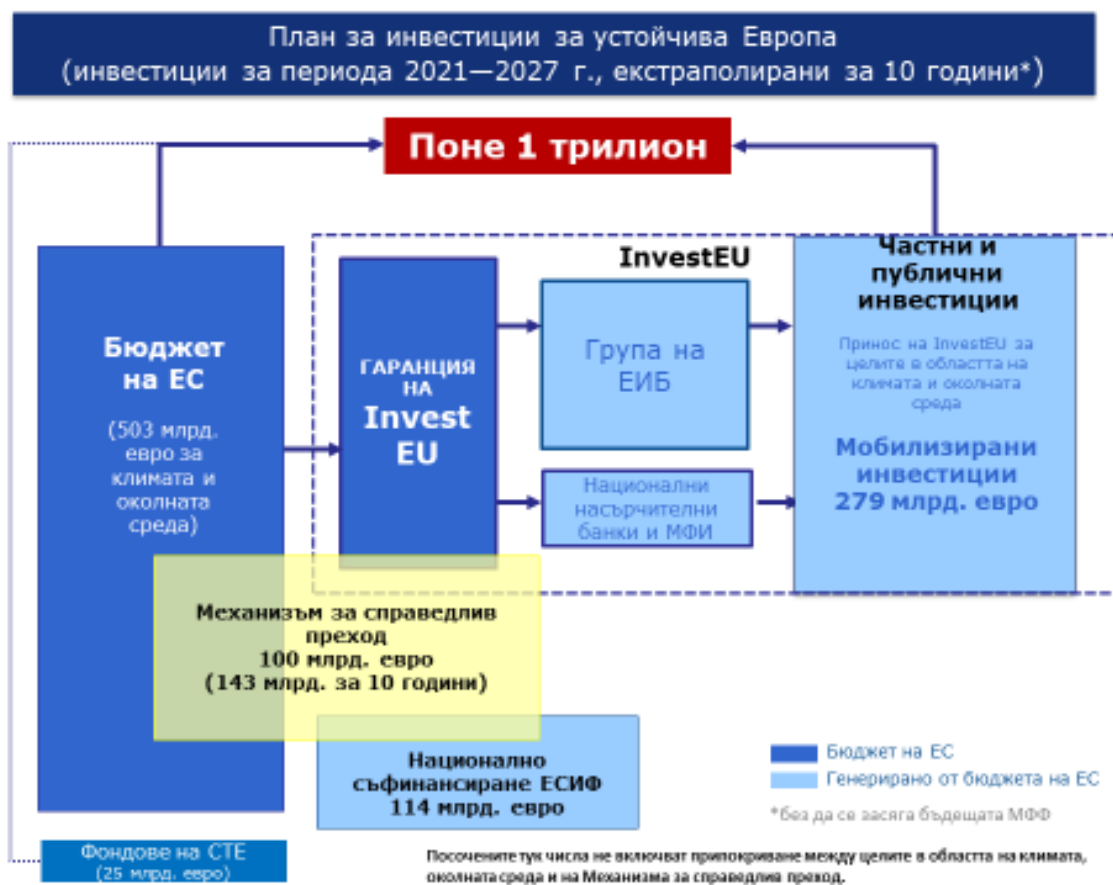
План за инвестиции за устойчива Европа
(инвестиции за периода 2021—2027 г., екстраполирани за 10 години*)

Поне 1 трилион

Бюджет на ЕС

(503 млрд. евро за климата и околната среда)

InvestEU

ГАРАНЦИЯ НА Invest EU

Група на ЕИБ

Национални насърчителни банки и МФИ

Частни и публични инвестиции

Принос на InvestEU за целите в областта на климата и околната среда

Мобилизирани инвестиции 279 млрд. евро

Механизъм за справедлив преход
100 млрд. евро
(143 млрд. за 10 години)

Национално съфинансиране ЕСИФ
114 млрд. евро

Бюджет на ЕС
Генерирано от бюджета на ЕС

*без да се засяга бъдещата МФФ

Фондове на СТЕ
(25 млрд. евро)

Посочените тук числа не включват припокриване между целите в областта на климата, околната среда и на Механизма за справедлив преход.